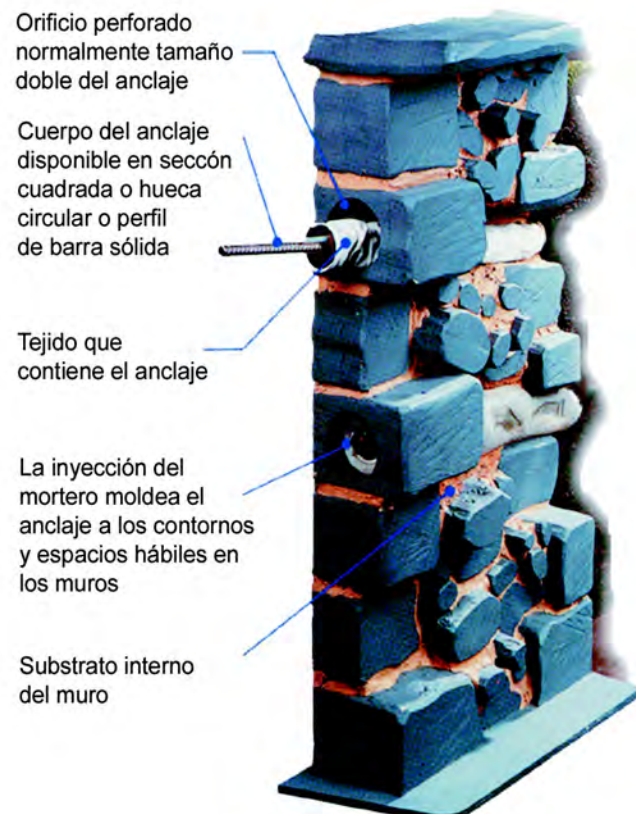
Orificio perforado normalmente tamaño doble del anclaje

Cuerpo del anclaje disponible en seccón cuadrada o hueca circular o perfil de barra sólida

Tejido que contiene el anclaje

La inyección del mortero moldea el anclaje a los contornos y espacios hábiles en los muros

Substrato interno del muro